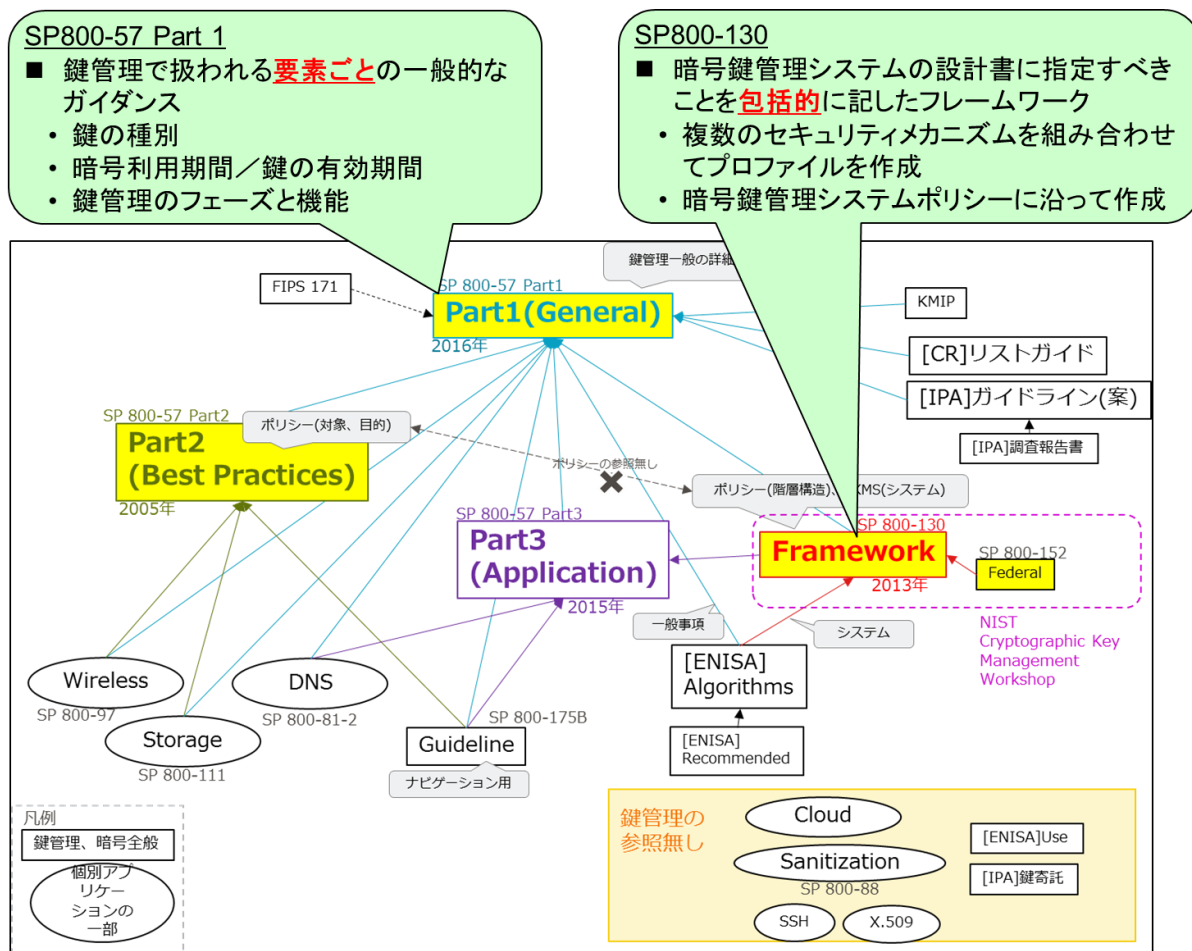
SP800-57 Part 1
■ 鍵管理で扱われる要素ごとの一般的なガイダンス
• 鍵の種別
• 暗号利用期間／鍵の有効期間
• 鍵管理のフェーズと機能

SP800-130
■ 暗号鍵管理システムの設計書に指定すべきことを包括的に記したフレームワーク
• 複数のセキュリティメカニズムを組み合わせてプロファイルを作成
• 暗号鍵管理システムポリシーに沿って作成

鍵管理一般の詳細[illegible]

FIPS 171

SP 800-57 Part1
Part1(General)
2016年

KMIP

[CR]リストガイド

[IPA]ガイドライン(案)

[IPA]調査報告書

SP 800-57 Part2
Part2
(Best Practices)
2005年

ポリシー(対象、目的)

ポリシーの参照無し

ポリシー(階層構造)、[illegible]KMS(システム)

SP 800-57 Part3
Part3
(Application)
2015年

SP 800-130
Framework
2013年

SP 800-152
Federal

NIST
Cryptographic Key
Management
Workshop

一般事項

システム

[ENISA]
Algorithms

[ENISA]
Recommended

Wireless
SP 800-97

DNS
SP 800-81-2

Storage
SP 800-111

Guideline
SP 800-175B

ナビゲーション用

凡例
鍵管理、暗号全般
個別アプリケーションの一部

鍵管理の
参照無し

Cloud

Sanitization
SP 800-88

SSH

X.509

[ENISA]Use

[IPA]鍵寄託